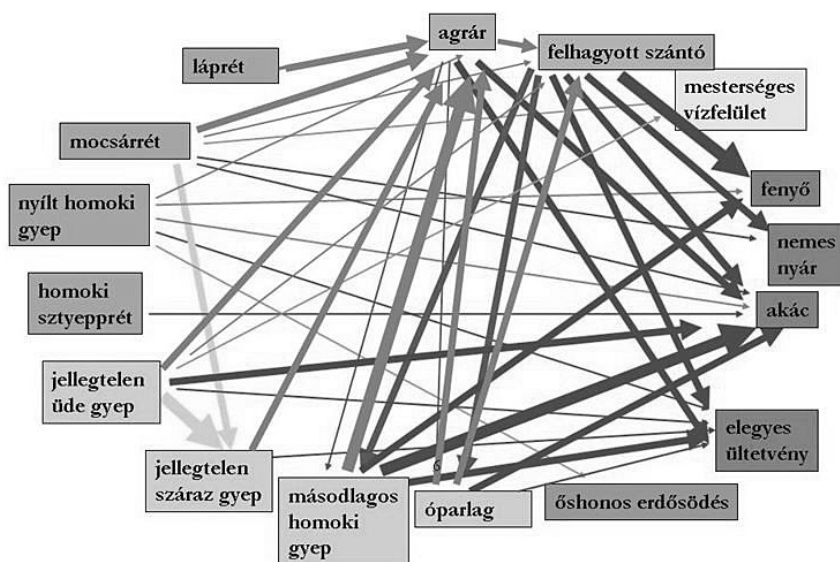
agrár

felhagyott szántó

láprét

mesterséges vízfelület

mocsárrét

fenyő

nyílt homoki gyep

nemes nyár

homoki sztyepprét

akác

jellegtelen üde gyep

elegyes ültetvény

jellegtelen száraz gyep

másodlagos homoki gyep

óparlag

őshonos erdősödés